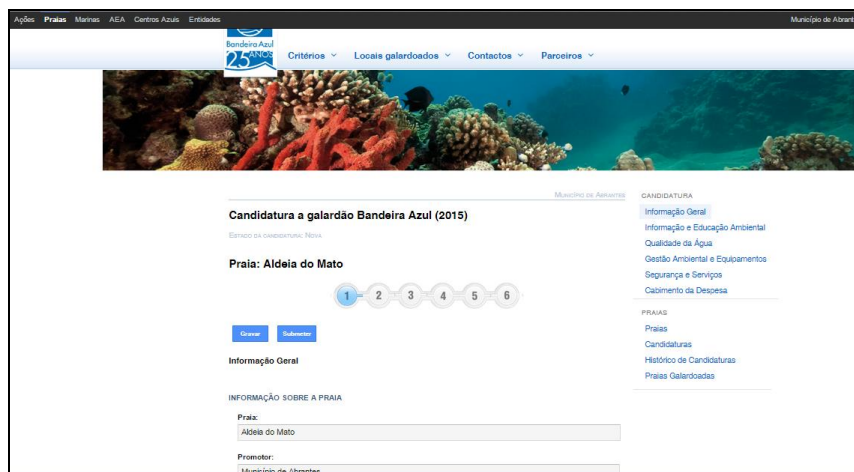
Ações Praias Marinas AEA Centros Azuis Entidades

Município de Abrant

Bandeira Azul 25 ANOS

Critérios ˅ Locais galardoados ˅ Contactos ˅ Parceiros ˅

Município de Abrantes

Candidatura a galardão Bandeira Azul (2015)

Estado da candidatura: Nova

Praia: Aldeia do Mato

1 2 3 4 5 6

Gravar Submeter

Informação Geral

INFORMAÇÃO SOBRE A PRAIA

Praia:
Aldeia do Mato

Promotor:
Município de Abrantes

CANDIDATURA
Informação Geral
Informação e Educação Ambiental
Qualidade da Água
Gestão Ambiental e Equipamentos
Segurança e Serviços
Cabimento da Despesa

PRAIAS
Praias
Candidaturas
Histórico de Candidaturas
Praias Galardoadas